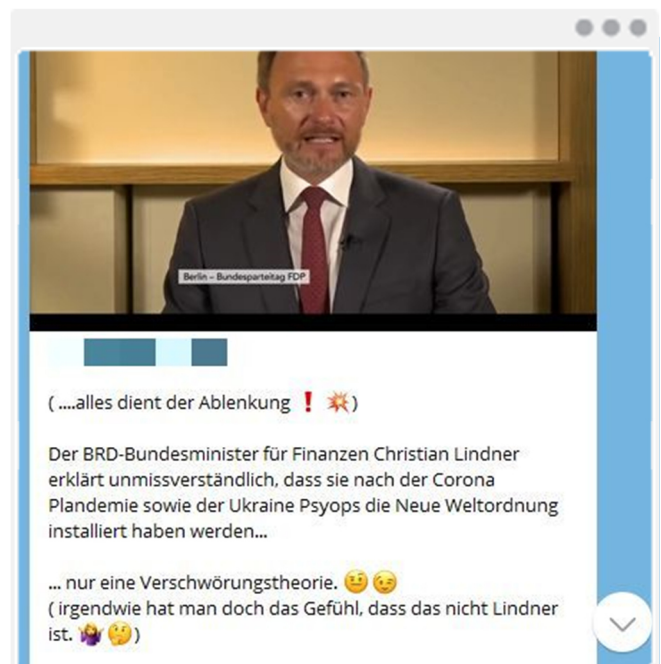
Berlin – Bundesparteitag FDP

( ....alles dient der Ablenkung ❗ 💥)

Der BRD-Bundesminister für Finanzen Christian Lindner erklärt unmissverständlich, dass sie nach der Corona Plandemie sowie der Ukraine Psyops die Neue Weltordnung installiert haben werden...

... nur eine Verschwörungstheorie. 🤨😉
( irgendwie hat man doch das Gefühl, dass das nicht Lindner ist. 🤷‍♀️🤔)